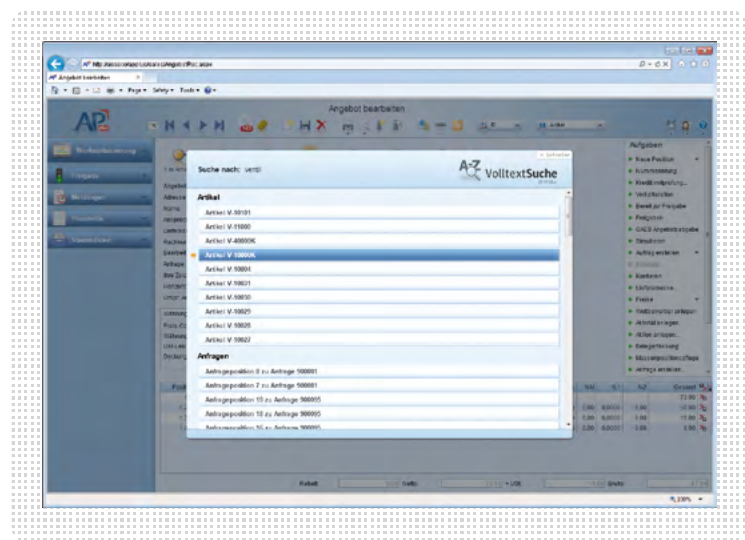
Angebot bearbeiten

AP

Angebot bearbeiten

Suche nach: vertl

A-Z VolltextSuche

Artikel

Artikel V-10101

Artikel V-11000

Artikel V-400006

Artikel V-10000

Artikel V-10004

Artikel V-10031

Artikel V-10030

Artikel V-10025

Artikel V-10020

Artikel V-10022

Anfragen

Anfrageposition 8 zu Anfrage 900001

Anfrageposition 7 zu Anfrage 900001

Anfrageposition 10 zu Anfrage 900005

Anfrageposition 15 zu Anfrage 900005

Aufgaben

Neue Position

Kommentierung

Freigabe

Drucken

Auftrag erstellen

Kontieren

Preise

Rabatt

Gesamt

72,00

12,00

15,00

15,00

100%